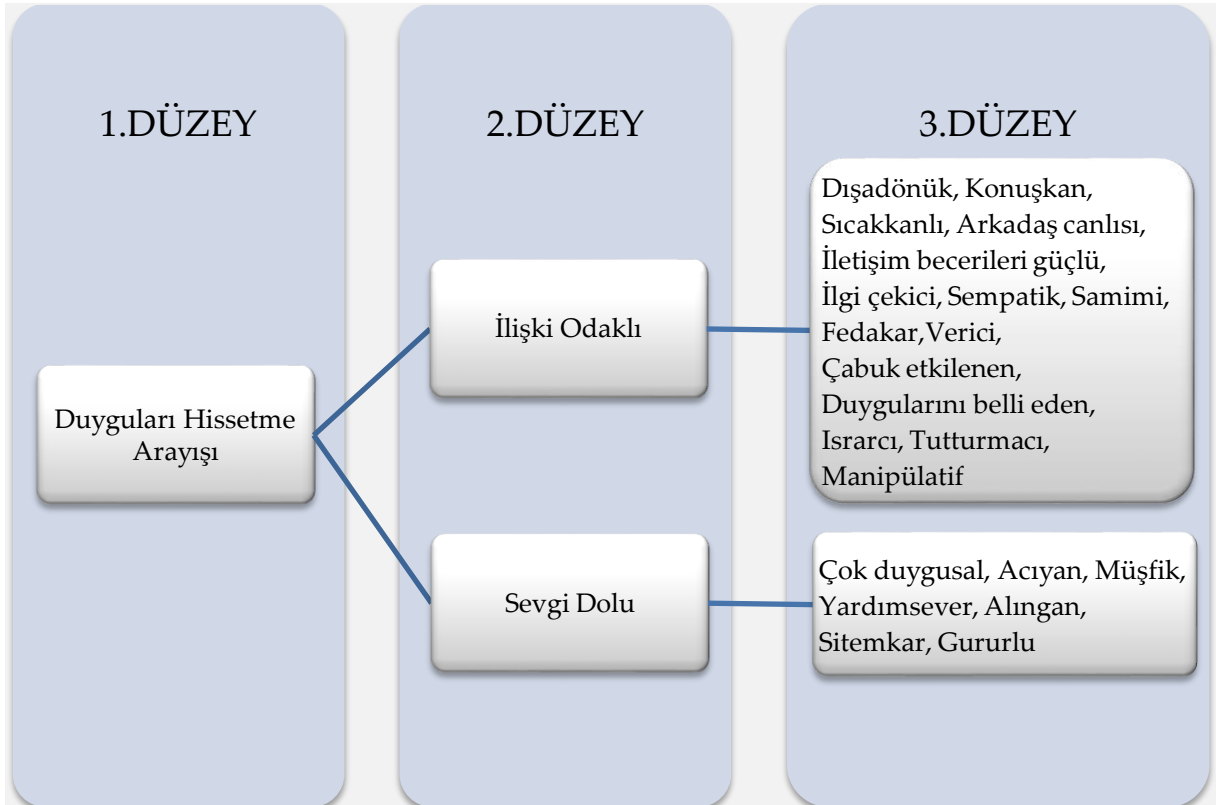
1.DÜZEY

2.DÜZEY

3.DÜZEY

Duyguları Hissetme Arayışı

İlişki Odaklı

Sevgi Dolu

Dışadönük, Konuşkan, Sıcakkanlı, Arkadaş canlısı, İletişim becerileri güçlü, İlgi çekici, Sempatik, Samimi, Fedakar,Verici, Çabuk etkilenen, Duygularını belli eden, Israrcı, Tutturmacı, Manipülatif

Çok duygusal, Acıyan, Müşfik, Yardımsever, Alıngan, Sitemkar, Gururlu